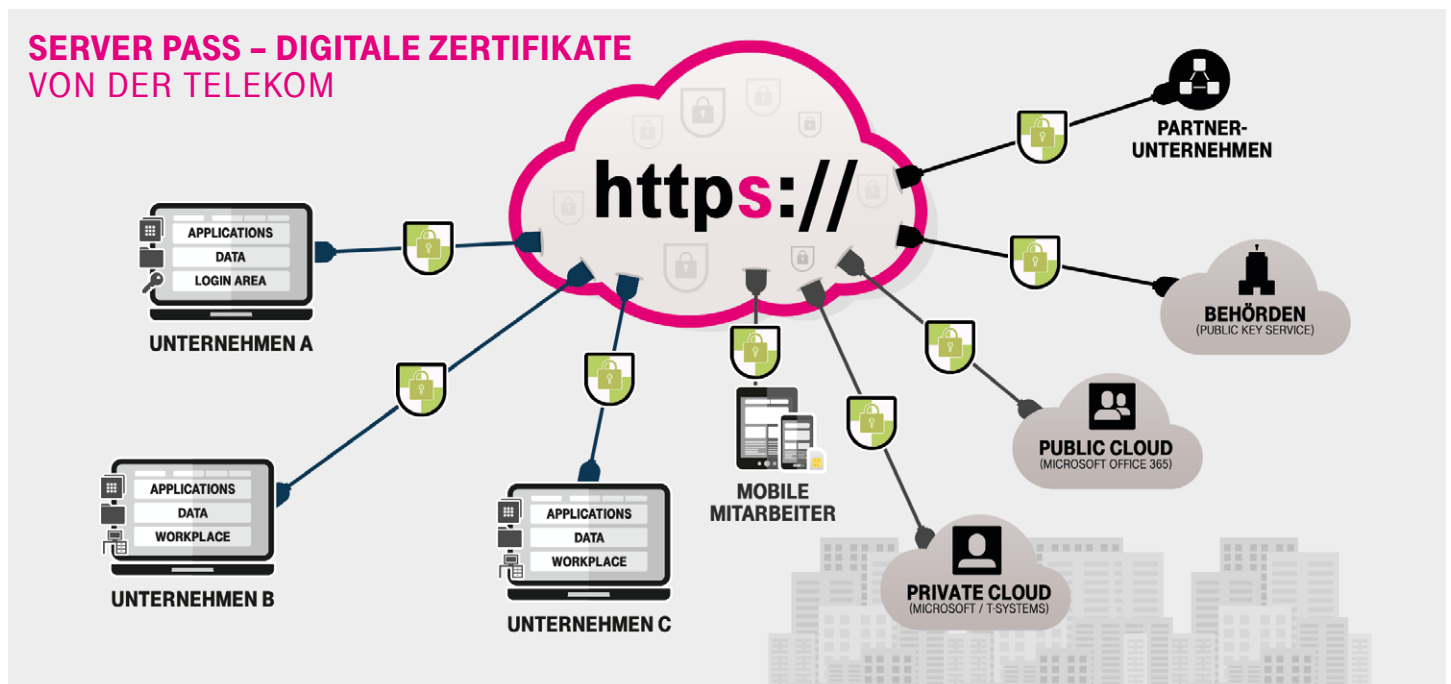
SERVER PASS – DIGITALE ZERTIFIKATE
VON DER TELEKOM

https://

APPLICATIONS
DATA
LOGIN AREA
UNTERNEHMEN A

APPLICATIONS
DATA
WORKPLACE
UNTERNEHMEN B

APPLICATIONS
DATA
WORKPLACE
UNTERNEHMEN C

MOBILE
MITARBEITER

PARTNER-
UNTERNEHMEN

BEHÖRDEN
(PUBLIC KEY SERVICE)

PUBLIC CLOUD
(MICROSOFT OFFICE 365)

PRIVATE CLOUD
(MICROSOFT / T-SYSTEMS)